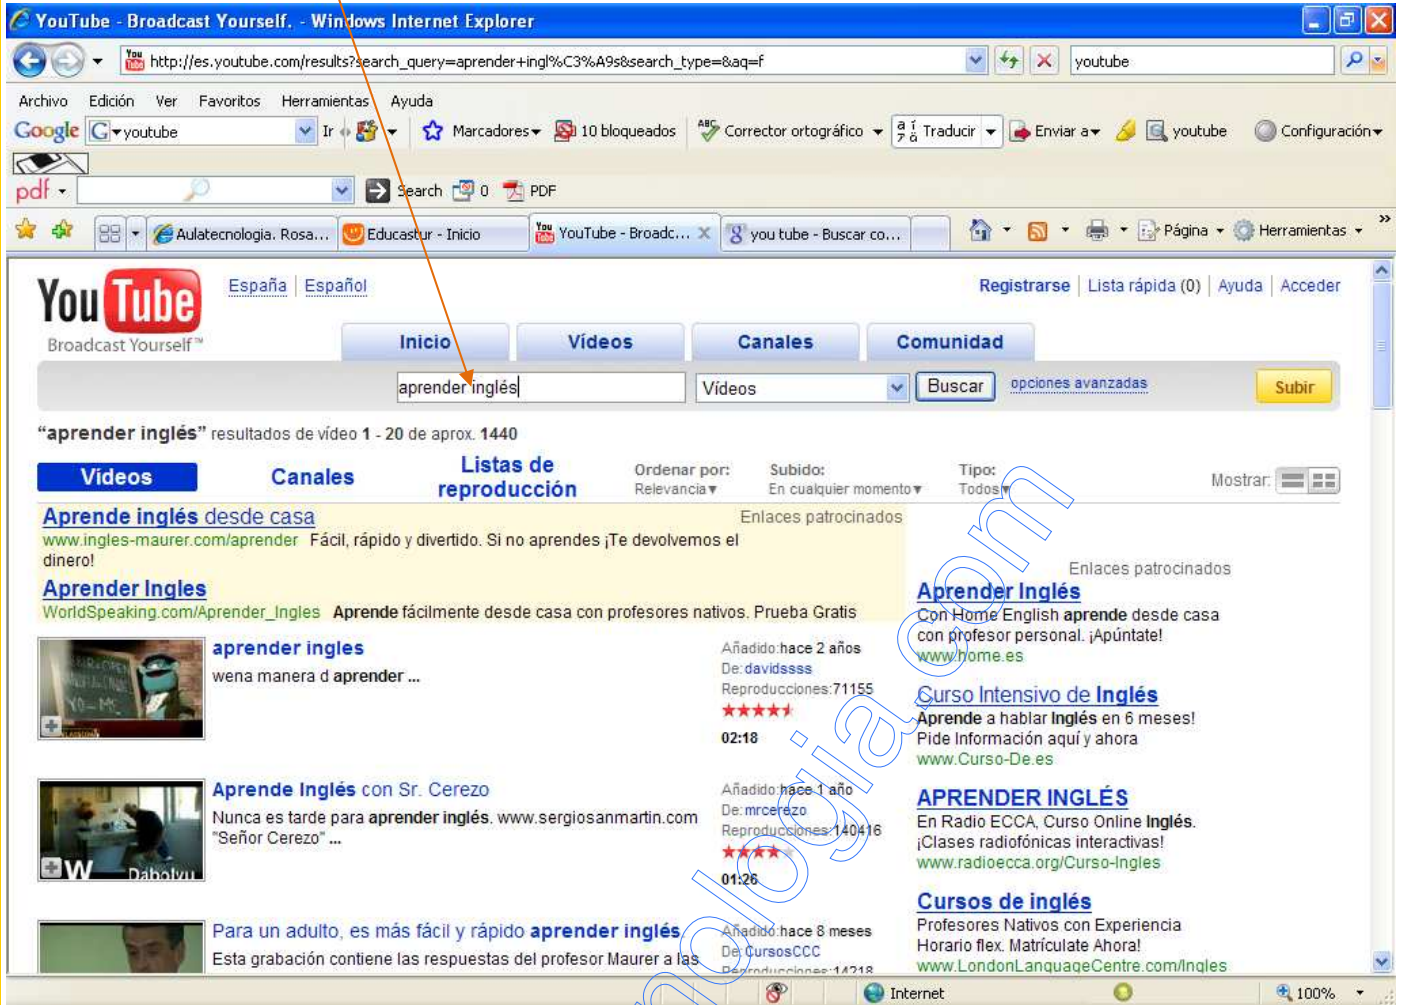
YouTube - Broadcast Yourself. - Windows Internet Explorer

http://es.youtube.com/results?search_query=aprender+ingl%C3%A9s&search_type=&aq=f

youtube

Archivo Edición Ver Favoritos Herramientas Ayuda

Google youtube Ir Marcadores 10 bloqueados Corrector ortográfico Traducir Enviar a youtube Configuración

pdf Search 0 PDF

Aulatecnologia. Rosa... Educastur - Inicio YouTube - Broadc... you tube - Buscar co... Página Herramientas

You Tube Broadcast Yourself™ España | Español

Registrarse | Lista rápida (0) | Ayuda | Acceder

Inicio Vídeos Canales Comunidad

aprender inglés Vídeos Buscar opciones avanzadas Subir

"aprender inglés" resultados de vídeo 1 - 20 de aprox. 1440

Vídeos Canales Listas de reproducción Ordenar por: Relevancia Subido: En cualquier momento Tipo: Todos Mostrar:

Aprende inglés desde casa
www.ingles-maurer.com/aprender Fácil, rápido y divertido. Si no aprendes ¡Te devolvemos el dinero!
Enlaces patrocinados

Aprender Ingles
WorldSpeaking.com/Aprender_Ingles Aprende fácilmente desde casa con profesores nativos. Prueba Gratis

aprender ingles
wena manera d aprender ...
Añadido: hace 2 años De: davidssss Reproducciones: 71155 02:18

Aprende Inglés con Sr. Cerezo
Nunca es tarde para aprender inglés. www.sergiosanmartin.com "Señor Cerezo" ...
Añadido: hace 1 año De: mrcerezo Reproducciones: 140416 01:26

Para un adulto, es más fácil y rápido aprender inglés
Esta grabación contiene las respuestas del profesor Maurer a las
Añadido: hace 8 meses De: CursosCCC Reproducciones: 14218

Enlaces patrocinados

Aprender Inglés
Con Home English aprende desde casa con profesor personal. ¡Apúntate!
www.home.es

Curso Intensivo de Inglés
Aprende a hablar Inglés en 6 meses! Pide Información aquí y ahora
www.Curso-De.es

APRENDER INGLÉS
En Radio ECCA, Curso Online Inglés. ¡Clases radiofónicas interactivas!
www.radioecca.org/Curso-Ingles

Cursos de inglés
Profesores Nativos con Experiencia Horario flex. Matricúlate Ahora!
www.LondonLanguageCentre.com/Ingles

Internet 100%

aulatecnologia.com